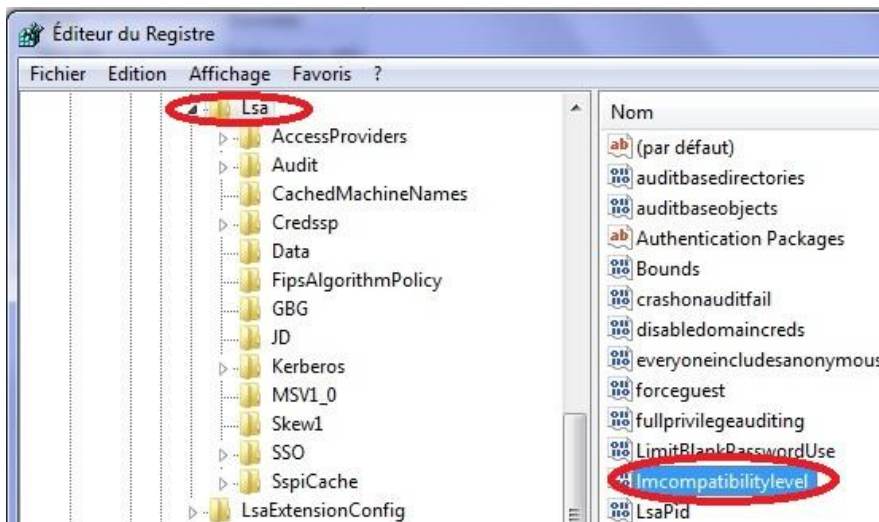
Éditeur du Registre

Fichier Edition Affichage Favoris ?

Lsa
AccessProviders
Audit
CachedMachineNames
Credssp
Data
FipsAlgorithmPolicy
GBG
JD
Kerberos
MSV1_0
Skew1
SSO
SspiCache
LsaExtensionConfig

Nom
(par défaut)
auditbasedirectories
auditbaseobjects
Authentication Packages
Bounds
crashonauditfail
disabledomaincreds
everyoneincludesanonymous
forceguest
fullprivilegeauditing
LimitBlankPasswordUse
lmcompatibilitylevel
LsaPid